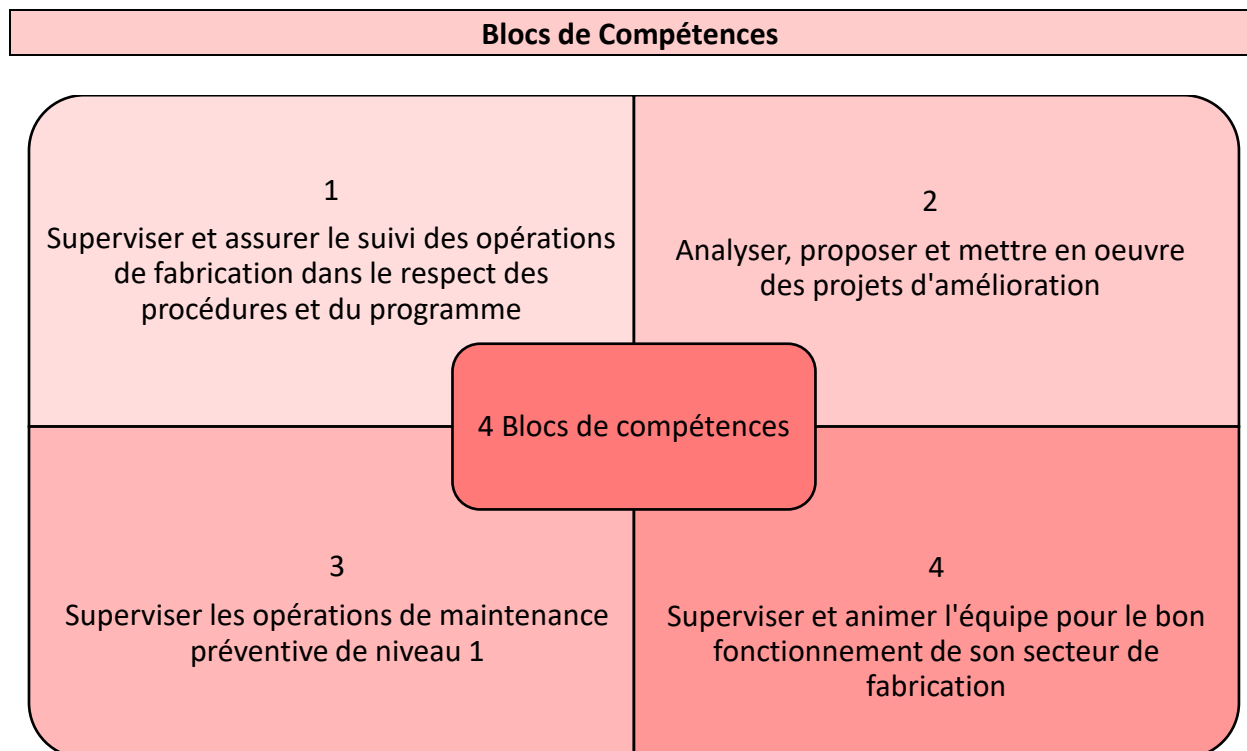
Blocs de Compétences

1
Superviser et assurer le suivi des opérations de fabrication dans le respect des procédures et du programme

2
Analyser, proposer et mettre en oeuvre des projets d'amélioration

4 Blocs de compétences

3
Superviser les opérations de maintenance préventive de niveau 1

4
Superviser et animer l'équipe pour le bon fonctionnement de son secteur de fabrication